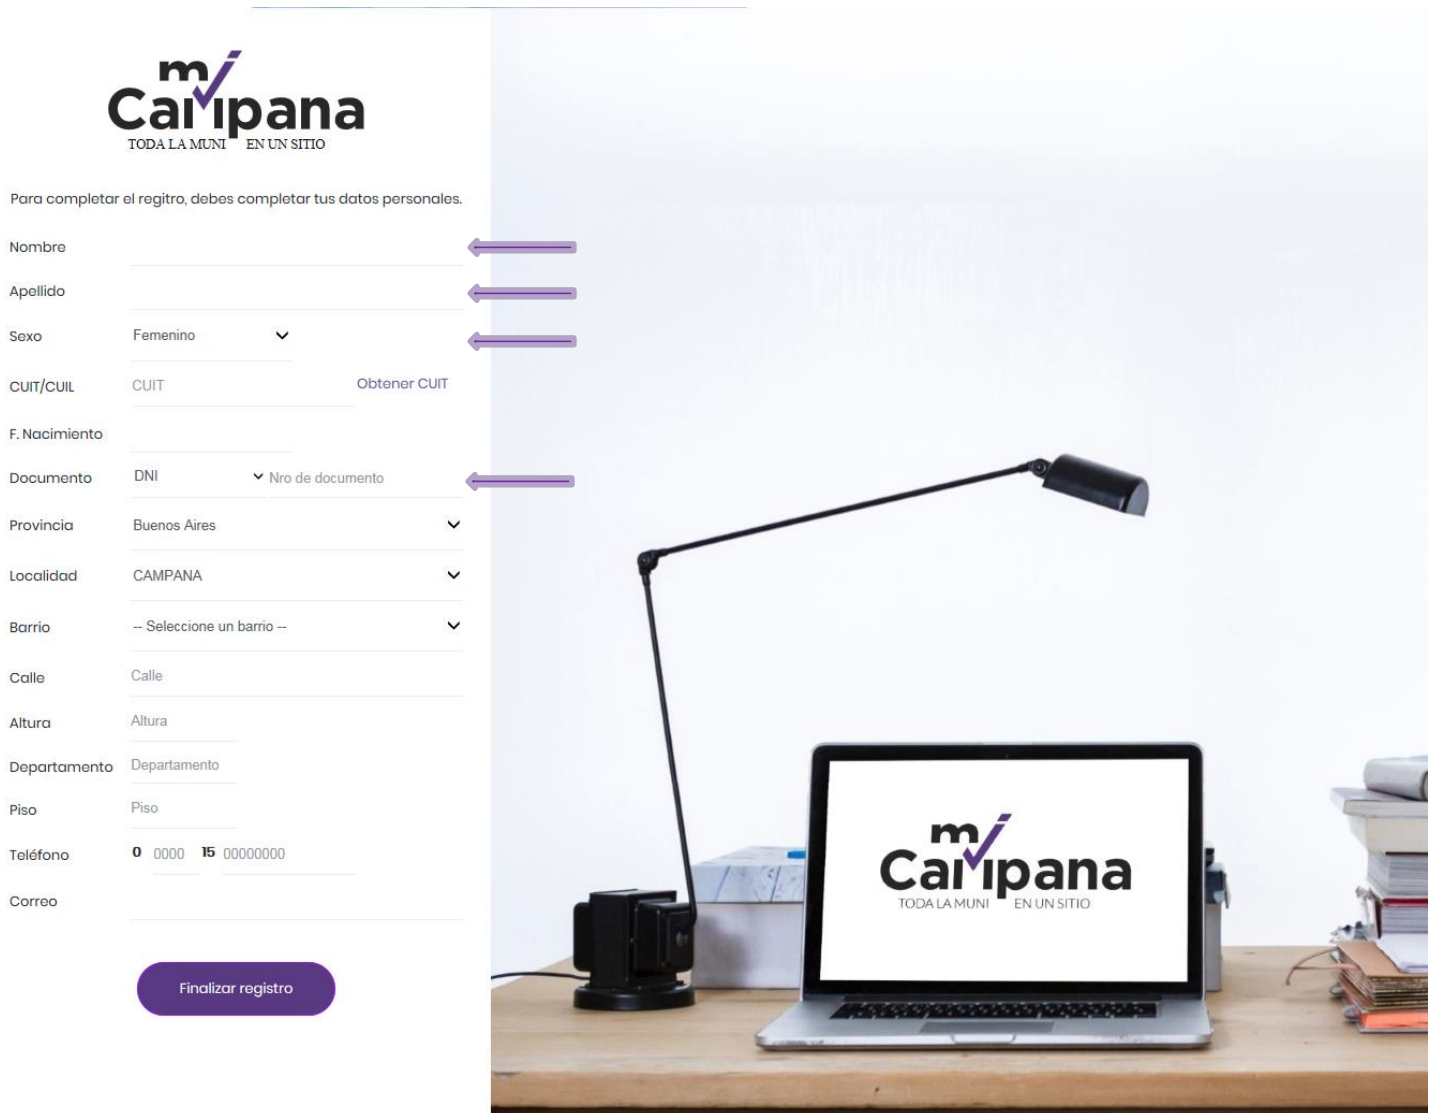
mi Campana
TODA LA MUNI EN UN SITIO

Para completar el regitro, debes completar tus datos personales.

Nombre

Apellido

Sexo Femenino

CUIT/CUIL CUIT Obtener CUIT

F. Nacimiento

Documento DNI Nro de documento

Provincia Buenos Aires

Localidad CAMPANA

Barrio -- Seleccione un barrio --

Calle Calle

Altura Altura

Departamento Departamento

Piso Piso

Teléfono 0 0000 15 00000000

Correo

Finalizar registro

mi Campana
TODA LA MUNI EN UN SITIO